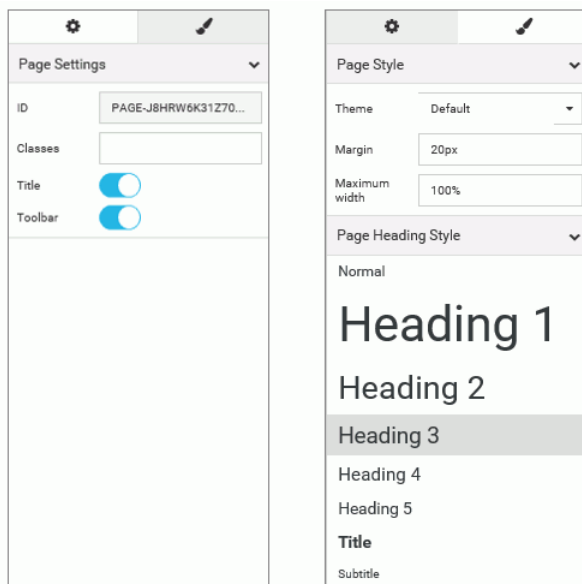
Page Settings

ID PAGE-J8HRW6K31Z70...

Classes

Title

Toolbar

Page Style

Theme Default

Margin 20px

Maximum width 100%

Page Heading Style

Normal

Heading 1

Heading 2

Heading 3

Heading 4

Heading 5

Title

Subtitle